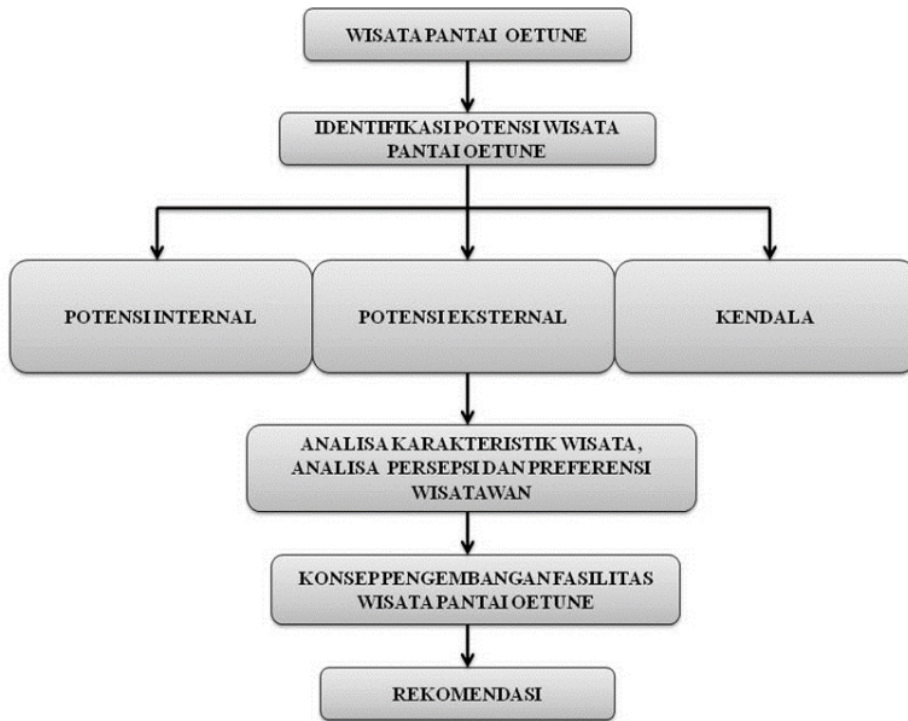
WISATA PANTAI OETUNE

IDENTIFIKASI POTENSI WISATA PANTAI OETUNE

POTENSI INTERNAL

POTENSI EKSTERNAL

KENDALA

ANALISA KARAKTERISTIK WISATA, ANALISA PERSEPSI DAN PREFERENSI WISATAWAN

KONSEP PENGEMBANGAN FASILITAS WISATA PANTAI OETUNE

REKOMENDASI